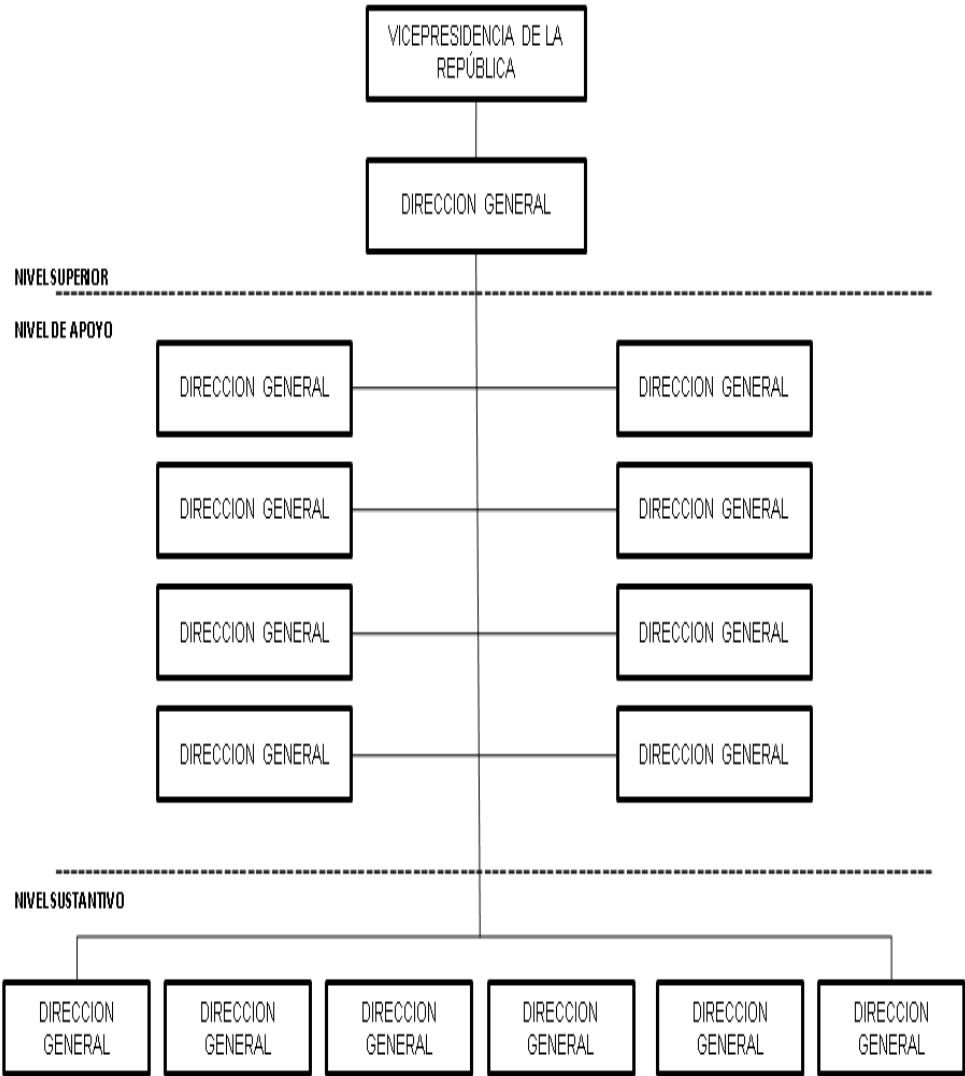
VICEPRESIDENCIA DE LA REPÚBLICA

DIRECCION GENERAL

NIVEL SUPERIOR

NIVEL DE APOYO

DIRECCION GENERAL

DIRECCION GENERAL

DIRECCION GENERAL

DIRECCION GENERAL

DIRECCION GENERAL

DIRECCION GENERAL

DIRECCION GENERAL

DIRECCION GENERAL

NIVEL SUSTANTIVO

DIRECCION GENERAL

DIRECCION GENERAL

DIRECCION GENERAL

DIRECCION GENERAL

DIRECCION GENERAL

DIRECCION GENERAL